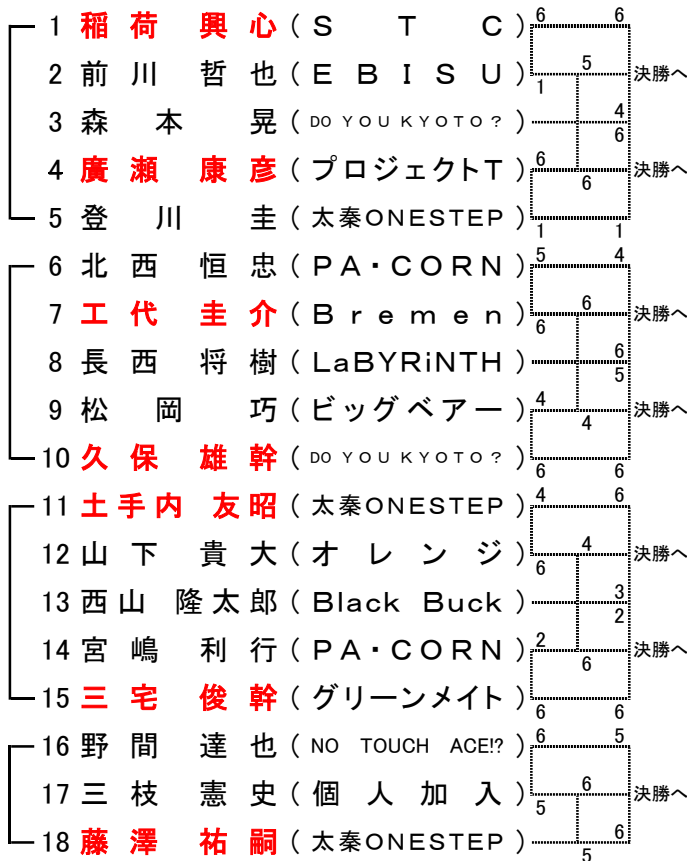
1 稲荷 興心（S T C）
2 前川 哲也（E B I S U）
3 森本 晃（DO YOU KYOTO？）
4 廣瀬 康彦（プロジェクトT）
5 登川 圭（太秦ONESTEP）
6 北西 恒忠（PA・CORN）
7 工代 圭介（Bremen）
8 長西 将樹（LaBYRiNTH）
9 松岡 巧（ビッグベアー）
10 久保 雄幹（DO YOU KYOTO？）
11 土手内 友昭（太秦ONESTEP）
12 山下 貴大（オレンジ）
13 西山 隆太郎（Black Buck）
14 宮嶋 利行（PA・CORN）
15 三宅 俊幹（グリーンメイト）
16 野間 達也（NO TOUCH ACE!?）
17 三枝 憲史（個人加入）
18 藤澤 祐嗣（太秦ONESTEP）

6 6
5
1
4
6
6
6
1 1
決勝へ
決勝へ
5 4
6
6
6
5
4
4
6 6
決勝へ
決勝へ
4 6
4
6
3
2
2
6
6 6
決勝へ
決勝へ
6 5
6
5
6
5
決勝へ